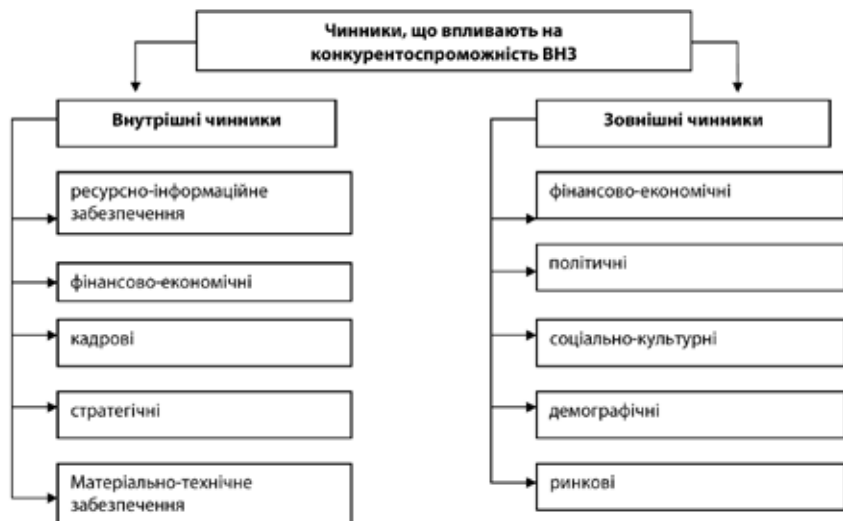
Чинники, що впливають на конкурентоспроможність ВНЗ

Внутрішні чинники

ресурсно-інформаційне забезпечення

фінансово-економічні

кадрові

стратегічні

Матеріально-технічне забезпечення

Зовнішні чинники

фінансово-економічні

політичні

соціально-культурні

демографічні

ринкові